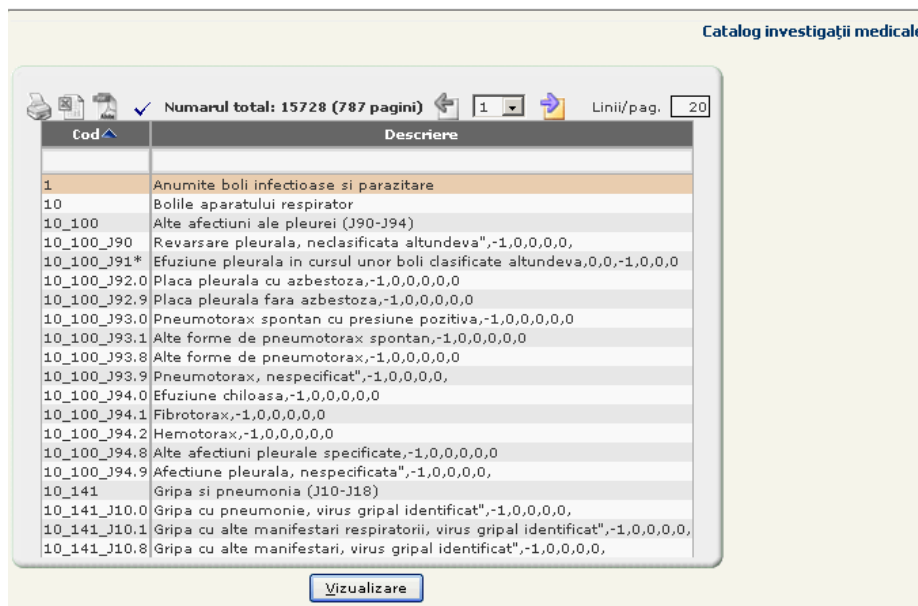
Catalog investigații medicale

Numarul total: 15728 (787 pagini) 1 Linii/pag. 20

| Cod | Descriere |
|---|---|
| | |
| 1 | Anumite boli infectioase si parazitare |
| 10 | Bolile aparatului respirator |
| 10_100 | Alte afectiuni ale pleurei (J90-J94) |
| 10_100_J90 | Revarsare pleurala, neclasificata altundeva",-1,0,0,0,0, |
| 10_100_J91* | Efuziune pleurala in cursul unor boli clasificate altundeva,0,0,-1,0,0,0 |
| 10_100_J92.0 | Placa pleurala cu azbestoza,-1,0,0,0,0,0 |
| 10_100_J92.9 | Placa pleurala fara azbestoza,-1,0,0,0,0,0 |
| 10_100_J93.0 | Pneumotorax spontan cu presiune pozitiva,-1,0,0,0,0,0 |
| 10_100_J93.1 | Alte forme de pneumotorax spontan,-1,0,0,0,0,0 |
| 10_100_J93.8 | Alte forme de pneumotorax,-1,0,0,0,0,0 |
| 10_100_J93.9 | Pneumotorax, nespecificat",-1,0,0,0,0, |
| 10_100_J94.0 | Efuziune chiloasa,-1,0,0,0,0,0 |
| 10_100_J94.1 | Fibrotorax,-1,0,0,0,0,0 |
| 10_100_J94.2 | Hemotorax,-1,0,0,0,0,0 |
| 10_100_J94.8 | Alte afectiuni pleurale specificate,-1,0,0,0,0,0 |
| 10_100_J94.9 | Afectiune pleurala, nespecificata",-1,0,0,0,0, |
| 10_141 | Gripa si pneumonia (J10-J18) |
| 10_141_J10.0 | Gripa cu pneumonie, virus gripal identificat",-1,0,0,0,0, |
| 10_141_J10.1 | Gripa cu alte manifestari respiratorii, virus gripal identificat",-1,0,0,0,0, |
| 10_141_J10.8 | Gripa cu alte manifestari, virus gripal identificat",-1,0,0,0,0, |

Vizualizare